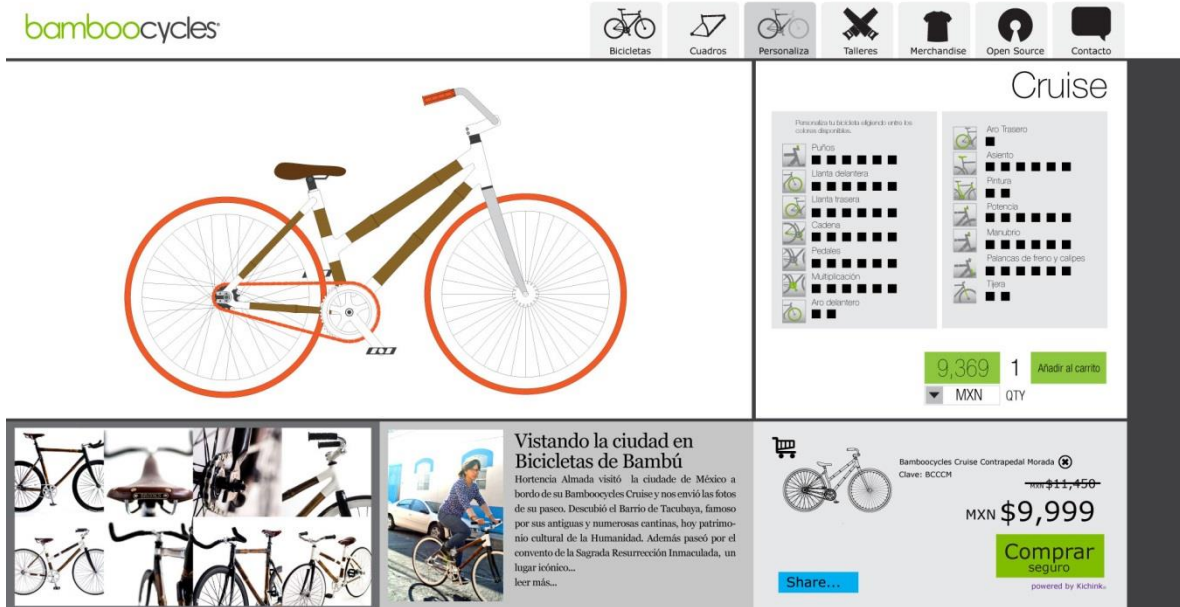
bamboocycles

Bicicletas Cuadros Personaliza Talleres Merchandise Open Source Contacto

Cruise

Personaliza tu bicicleta eligiendo entre los colores disponibles.

Puños
Llanta delantera
Llanta trasera
Cadena
Pedales
Multiplicación
Aro delantero

Aro Trasero
Asiento
Pintura
Potencia
Manubrio
Palancas de freno y calipes
Tijera

9,369 1 Añadir al carrito
MXN QTY

Vistando la ciudad en Bicicletas de Bambú

Hortencia Almada visitó la ciudade de México a bordo de su Bamboocycles Cruise y nos envió las fotos de su paseo. Descubió el Barrio de Tacubaya, famoso por sus antiguas y numerosas cantinas, hoy patrimonio cultural de la Humanidad. Además paseó por el convento de la Sagrada Resurrección Inmaculada, un lugar icónico...
leer más...

Bamboocycles Cruise Contrapedal Morada
Clave: BCCCM
MXN $11,450
MXN $9,999

Comprar
seguro

Share...

powered by Kichink